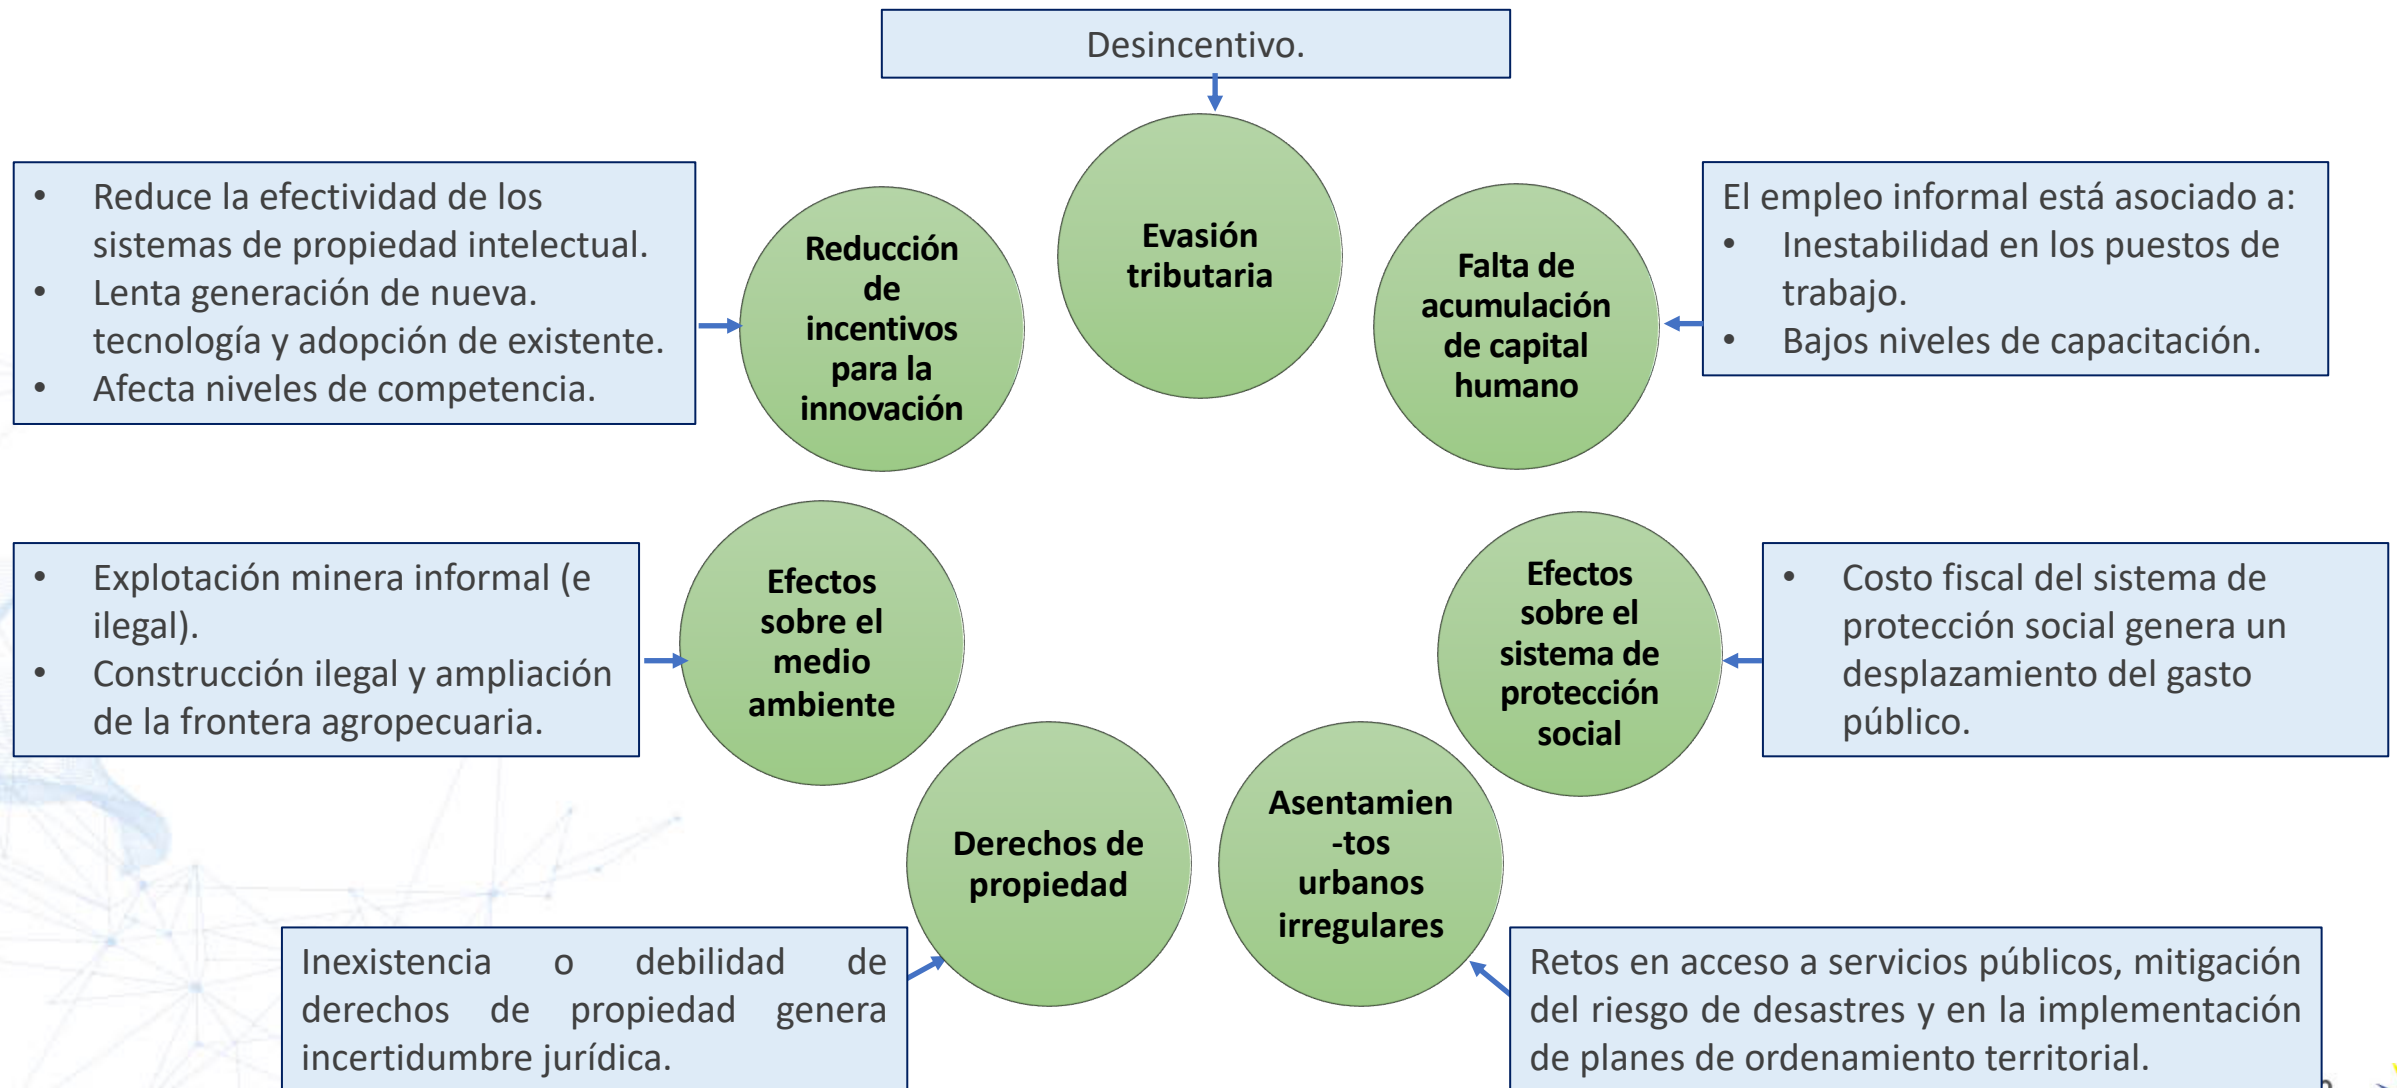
Desincentivo.

Evasión tributaria

• Reduce la efectividad de los sistemas de propiedad intelectual.
• Lenta generación de nueva. tecnología y adopción de existente.
• Afecta niveles de competencia.

Reducción de incentivos para la innovación

Falta de acumulación de capital humano

El empleo informal está asociado a:
• Inestabilidad en los puestos de trabajo.
• Bajos niveles de capacitación.

• Explotación minera informal (e ilegal).
• Construcción ilegal y ampliación de la frontera agropecuaria.

Efectos sobre el medio ambiente

Efectos sobre el sistema de protección social

• Costo fiscal del sistema de protección social genera un desplazamiento del gasto público.

Derechos de propiedad

Asentamien-tos urbanos irregulares

Inexistencia o debilidad de derechos de propiedad genera incertidumbre jurídica.

Retos en acceso a servicios públicos, mitigación del riesgo de desastres y en la implementación de planes de ordenamiento territorial.